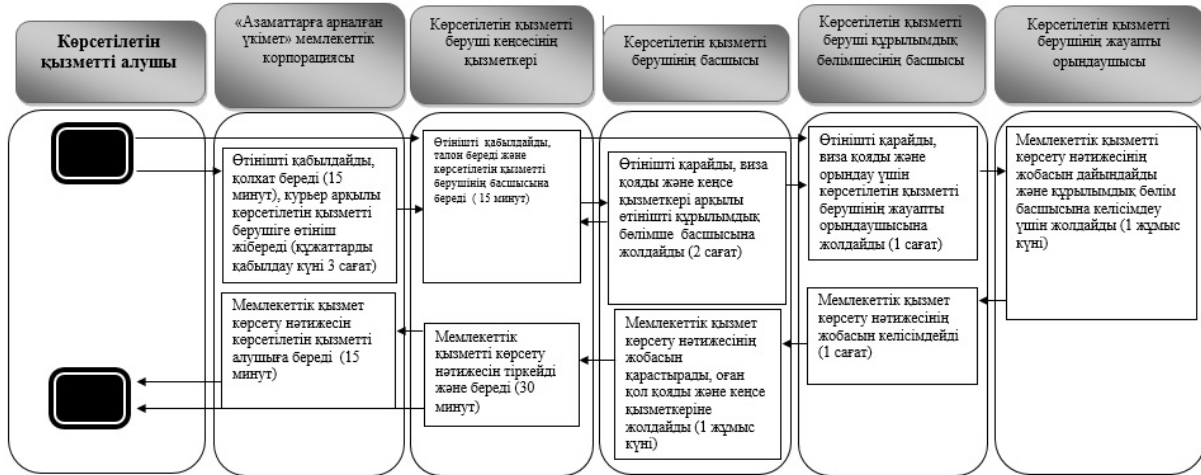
Көрсетілетін қызметті алушы

«Азаматтарға арналған үкімет» мемлекеттік корпорациясы

Көрсетілетін қызметті беруші кеңсесінің қызметкері

Көрсетілетін қызметті берушінің басшысы

Көрсетілетін қызметті беруші құрылымдық бөлімшесінің басшысы

Көрсетілетін қызметті берушінің жауапты орындаушысы

Өтінішті қабылдайды, қолхат береді (15 минут), курьер арқылы көрсетілетін қызметті берушіге өтініш жібереді (құжаттарды қабылдау күні 3 сағат)

Өтінішті қабылдайды, талон береді және көрсетілетін қызметті берушінің басшысына береді (15 минут)

Өтінішті қарайды, виза қояды және кеңсе қызметкері арқылы өтінішті құрылымдық бөлімше басшысына жолдайды (2 сағат)

Өтінішті қарайды, виза қояды және орындау үшін көрсетілетін қызметті берушінің жауапты орындаушысына жолдайды (1 сағат)

Мемлекеттік қызметті көрсету нәтижесінің жобасын дайындайды және құрылымдық бөлім басшысына келісімдеу үшін жолдайды (1 жұмыс күні)

Мемлекеттік қызмет көрсету нәтижесінің жобасын келісімдейді (1 сағат)

Мемлекеттік қызмет көрсету нәтижесінің жобасын қарастырады, оған қол қояды және кеңсе қызметкеріне жолдайды (1 жұмыс күні)

Мемлекеттік қызметті көрсету нәтижесін тіркейді және береді (30 минут)

Мемлекеттік қызмет көрсету нәтижесін көрсетілетін қызметті алушыға береді (15 минут)